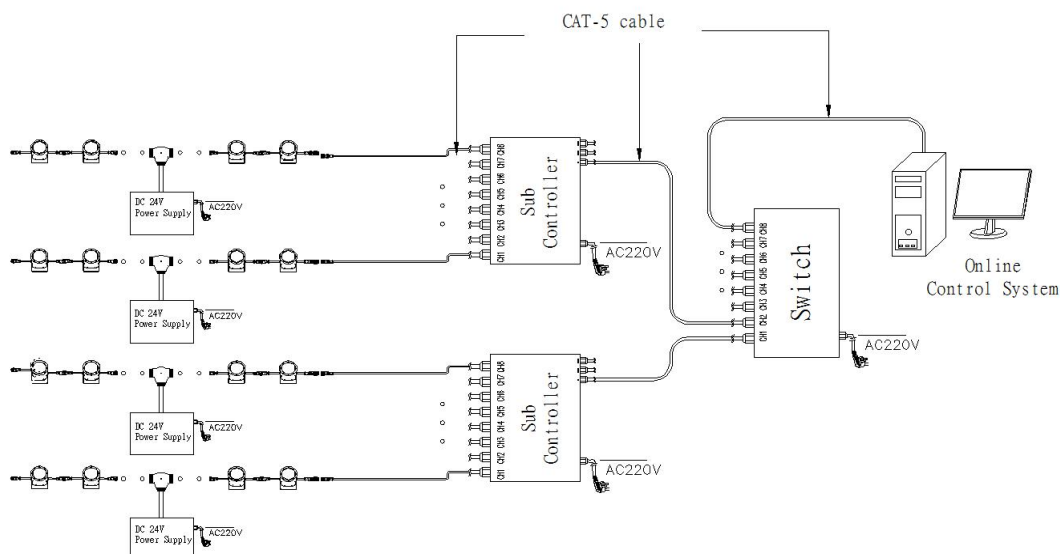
CAT-5 cable

DC 24V Power Supply

AC220V

CH1 CH2 CH3 CH4 CH5 CH6 CH7 CH8

Sub Controller

AC220V

DC 24V Power Supply

AC220V

CH1 CH2 CH3 CH4 CH5 CH6 CH7 CH8

Switch

AC220V

Online Control System

DC 24V Power Supply

AC220V

CH1 CH2 CH3 CH4 CH5 CH6 CH7 CH8

Sub Controller

AC220V

DC 24V Power Supply

AC220V